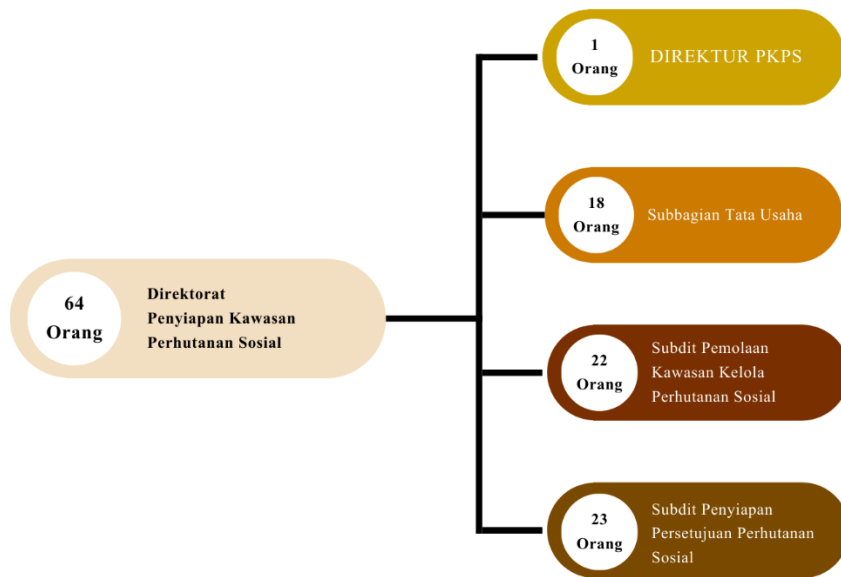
64
Orang
Direktorat Penyiapan Kawasan Perhutanan Sosial

1
Orang
DIREKTUR PKPS

18
Orang
Subbagian Tata Usaha

22
Orang
Subdit Pemolaan Kawasan Kelola Perhutanan Sosial

23
Orang
Subdit Penyiapan Persetujuan Perhutanan Sosial